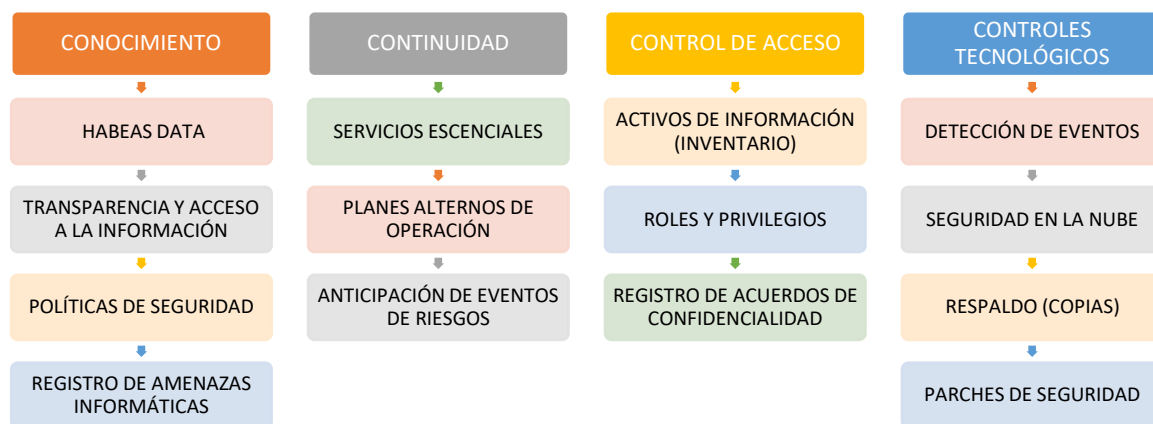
CONOCIMIENTO

HABEAS DATA

TRANSPARENCIA Y ACCESO A LA INFORMACIÓN

POLÍTICAS DE SEGURIDAD

REGISTRO DE AMENAZAS INFORMÁTICAS

CONTINUIDAD

SERVICIOS ESCENCIALES

PLANES ALTERNOS DE OPERACIÓN

ANTICIPACIÓN DE EVENTOS DE RIESGOS

CONTROL DE ACCESO

ACTIVOS DE INFORMACIÓN (INVENTARIO)

ROLES Y PRIVILEGIOS

REGISTRO DE ACUERDOS DE CONFIDENCIALIDAD

CONTROLES TECNOLÓGICOS

DETECCIÓN DE EVENTOS

SEGURIDAD EN LA NUBE

RESPALDO (COPIAS)

PARCHES DE SEGURIDAD